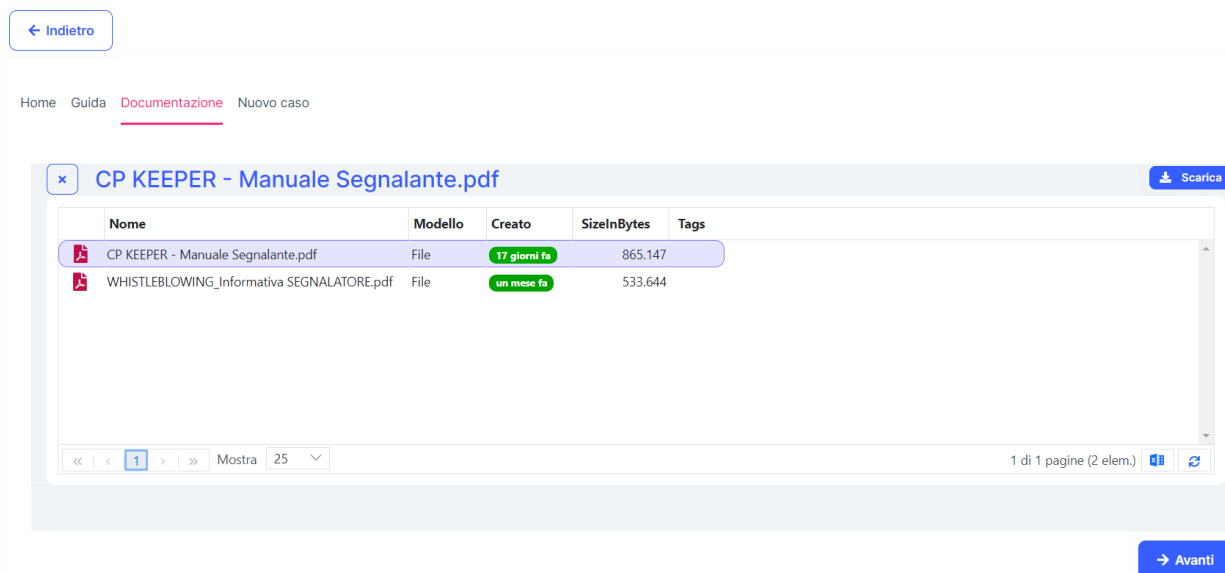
← Indietro

Home Guida Documentazione Nuovo caso

× CP KEEPER - Manuale Segnalante.pdf

Scarica

| | Nome | Modello | Creato | SizeInBytes | Tags |
|---|---|---|---|---|---|
| | CP KEEPER - Manuale Segnalante.pdf | File | 17 giorni fa | 865.147 | |
| | WHISTLEBLOWING_Informativa SEGNALATORE.pdf | File | un mese fa | 533.644 | |

« ‹ 1 › » Mostra 25

1 di 1 pagine (2 elem.)

→ Avanti